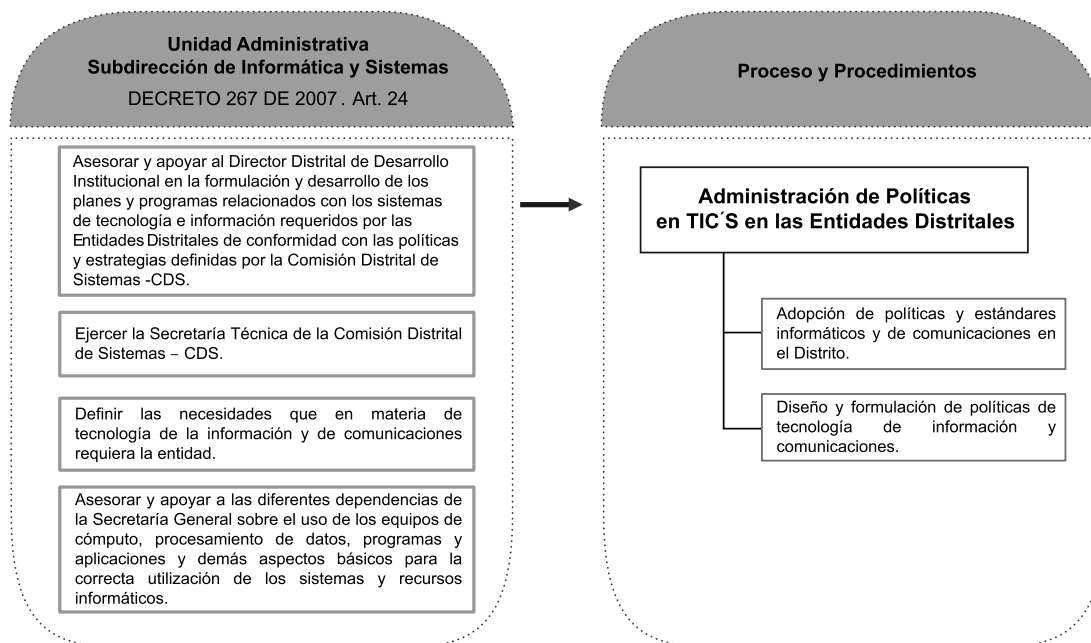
Unidad Administrativa
Subdirección de Informática y Sistemas
DECRETO 267 DE 2007 . Art. 24

Asesorar y apoyar al Director Distrital de Desarrollo Institucional en la formulación y desarrollo de los planes y programas relacionados con los sistemas de tecnología e información requeridos por las Entidades Distritales de conformidad con las políticas y estrategias definidas por la Comisión Distrital de Sistemas -CDS.

Ejercer la Secretaría Técnica de la Comisión Distrital de Sistemas – CDS.

Definir las necesidades que en materia de tecnología de la información y de comunicaciones requiera la entidad.

Asesorar y apoyar a las diferentes dependencias de la Secretaría General sobre el uso de los equipos de cómputo, procesamiento de datos, programas y aplicaciones y demás aspectos básicos para la correcta utilización de los sistemas y recursos informáticos.

Proceso y Procedimientos

Administración de Políticas en TIC´S en las Entidades Distritales

Adopción de políticas y estándares informáticos y de comunicaciones en el Distrito.

Diseño y formulación de políticas de tecnología de información y comunicaciones.